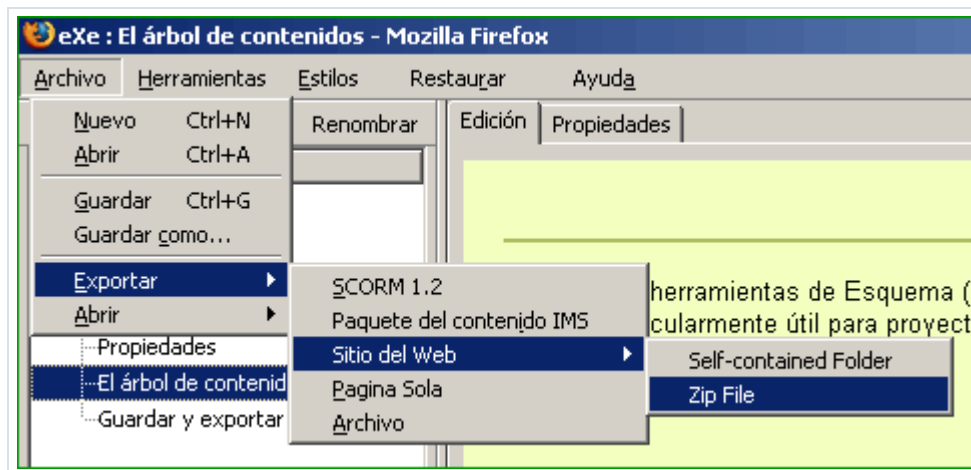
eXe : El árbol de contenidos - Mozilla Firefox

Archivo Herramientas Estilos Restaurar Ayuda

Nuevo Ctrl+N
Abrir Ctrl+A
Guardar Ctrl+G
Guardar como...
Exportar
Abrir

Renombrar

Edición Propiedades

SCORM 1.2
Paquete del contenido IMS
Sitio del Web
Pagina Sola
Archivo

Self-contained Folder
Zip File

herramientas de Esquema (
cularmente útil para proyect

Propiedades
El árbol de contenid
Guardar y exportar